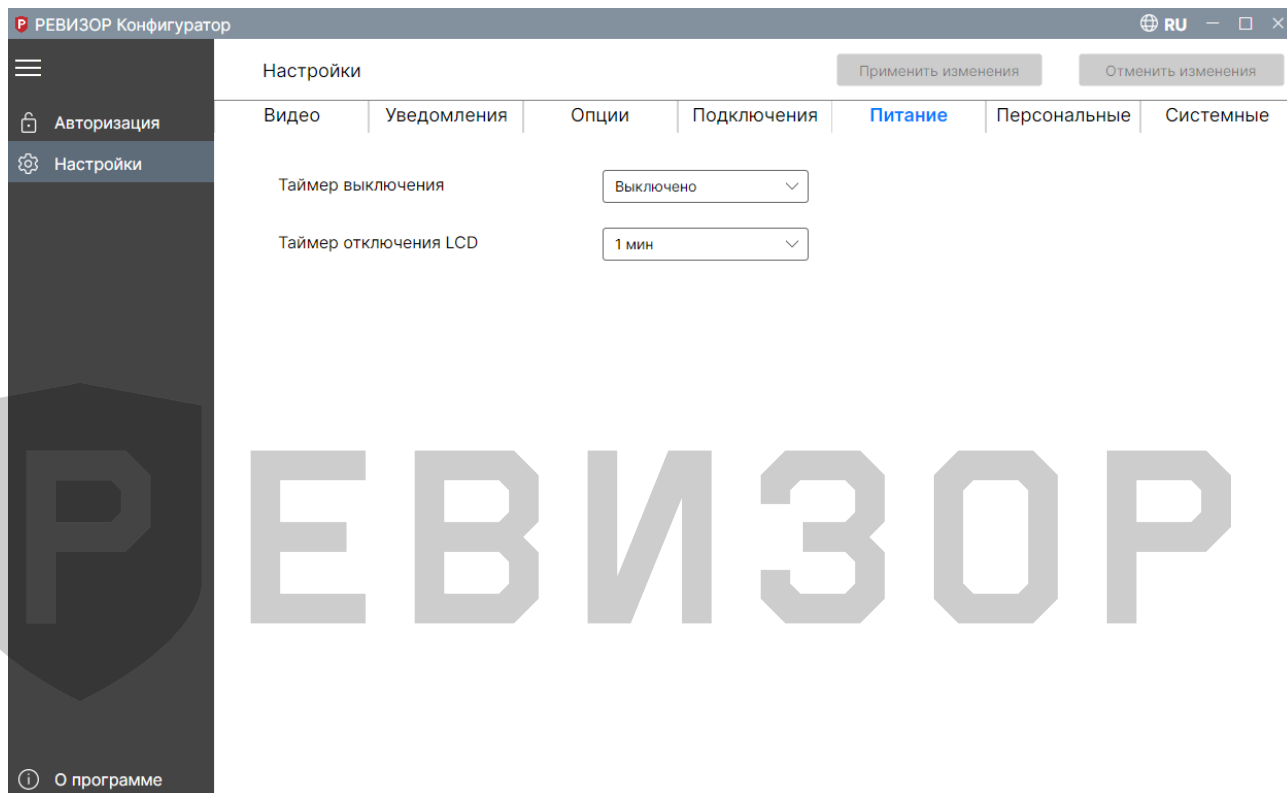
РЕВИЗОР Конфигуратор

RU

Авторизация

Настройки

Настройки

Применить изменения

Отменить изменения

Видео | Уведомления | Опции | Подключения | Питание | Персональные | Системные

Таймер выключения

Выключено

Таймер отключения LCD

1 мин

РЕВИЗОР

О программе